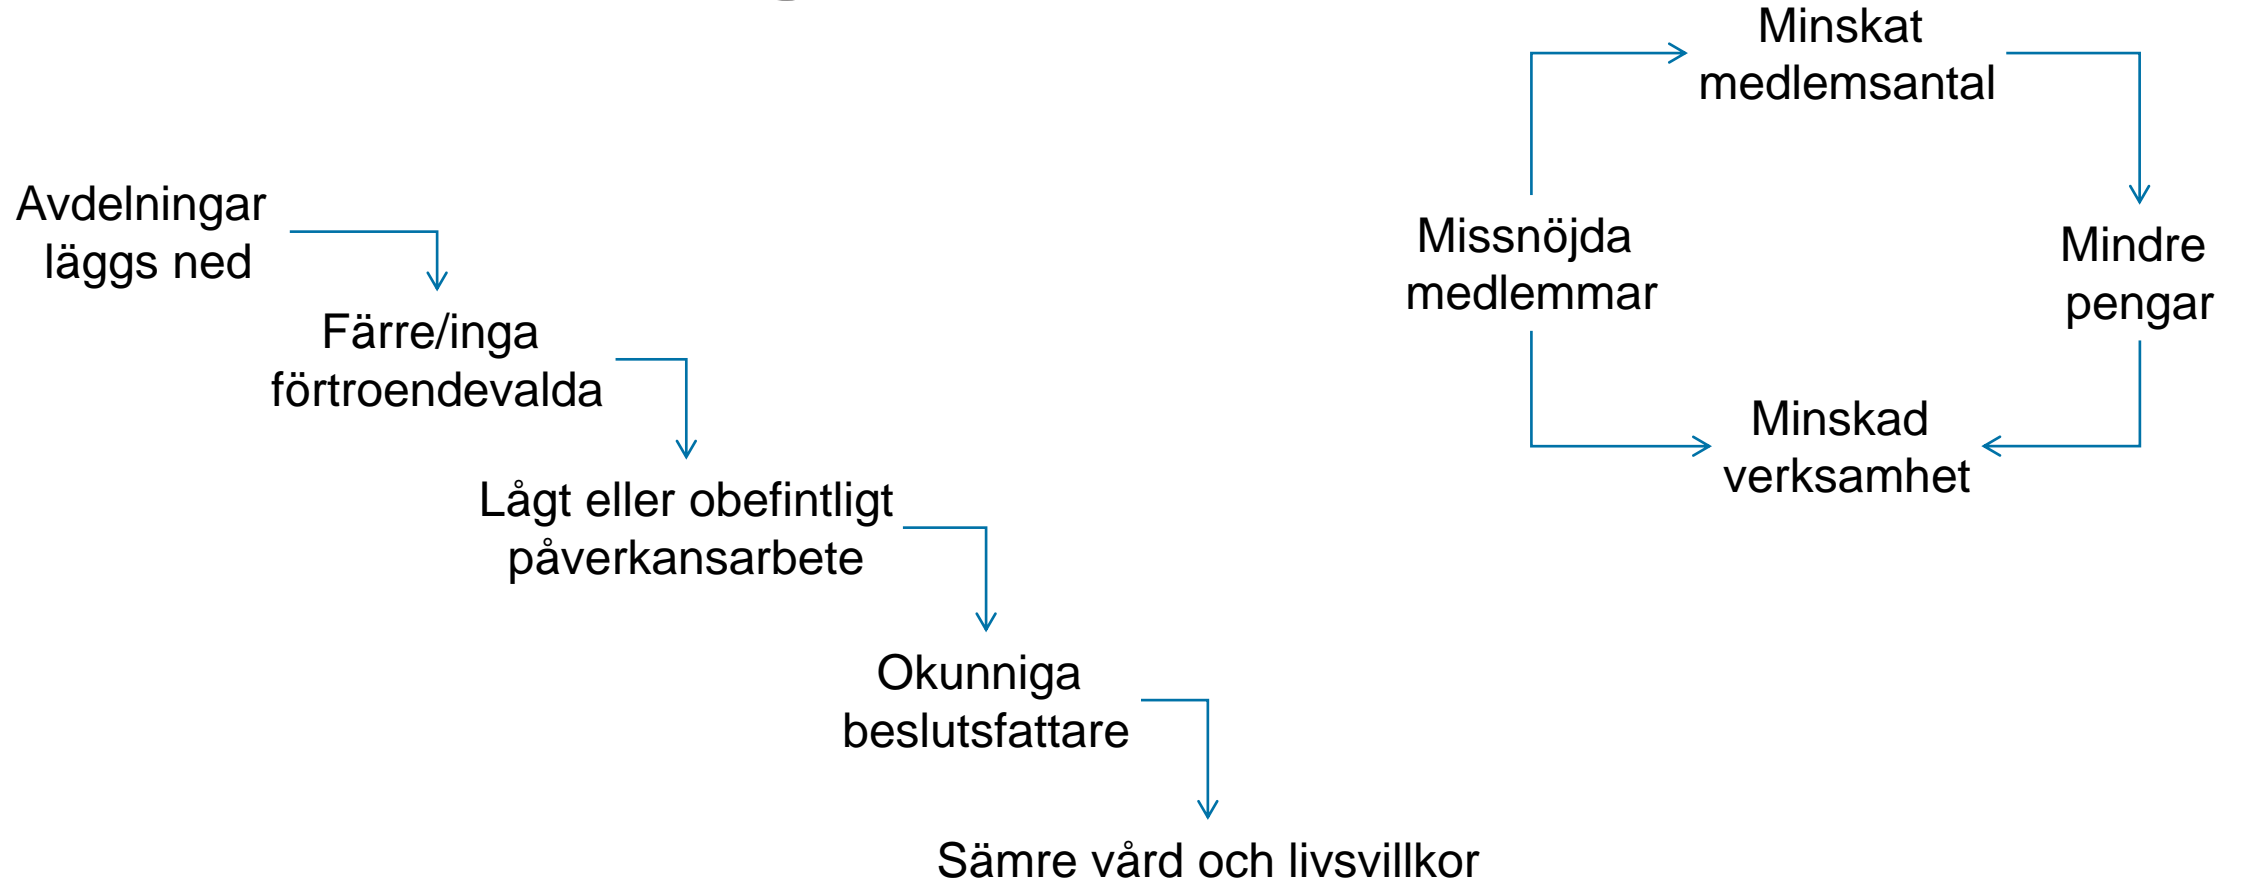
Minskat medlemsantal

Avdelningar läggs ned

Missnöjda medlemmar

Mindre pengar

Färre/inga förtroendevalda

Minskad verksamhet

Lågt eller obefintligt påverkansarbete

Okunniga beslutsfattare

Sämre vård och livsvillkor